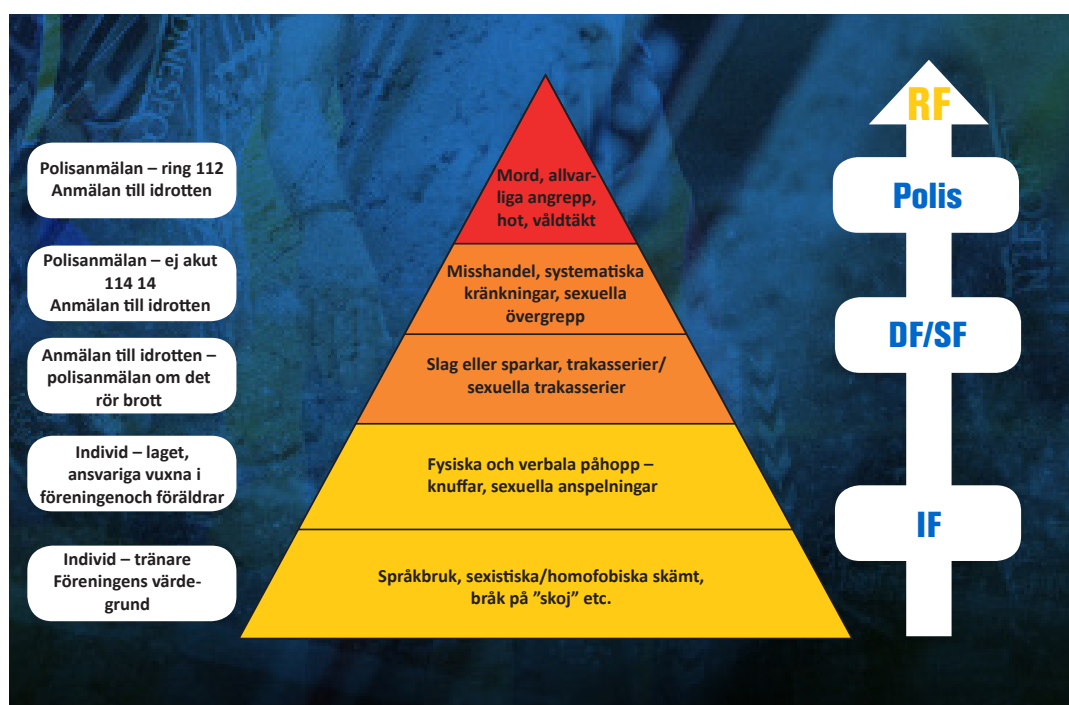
Polisanmälan – ring 112
Anmälan till idrotten

Polisanmälan – ej akut 114 14
Anmälan till idrotten

Anmälan till idrotten – polisanmälan om det rör brott

Individ – laget, ansvariga vuxna i föreningenoch föräldrar

Individ – tränare
Föreningens värdegrund

Mord, allvarliga angrepp, hot, våldtäkt

Misshandel, systematiska kränkningar, sexuella övergrepp

Slag eller sparkar, trakasserier/ sexuella trakasserier

Fysiska och verbala påhopp – knuffar, sexuella anspelningar

Språkbruk, sexistiska/homofobiska skämt, bråk på "skoj" etc.

RF

Polis

DF/SF

IF